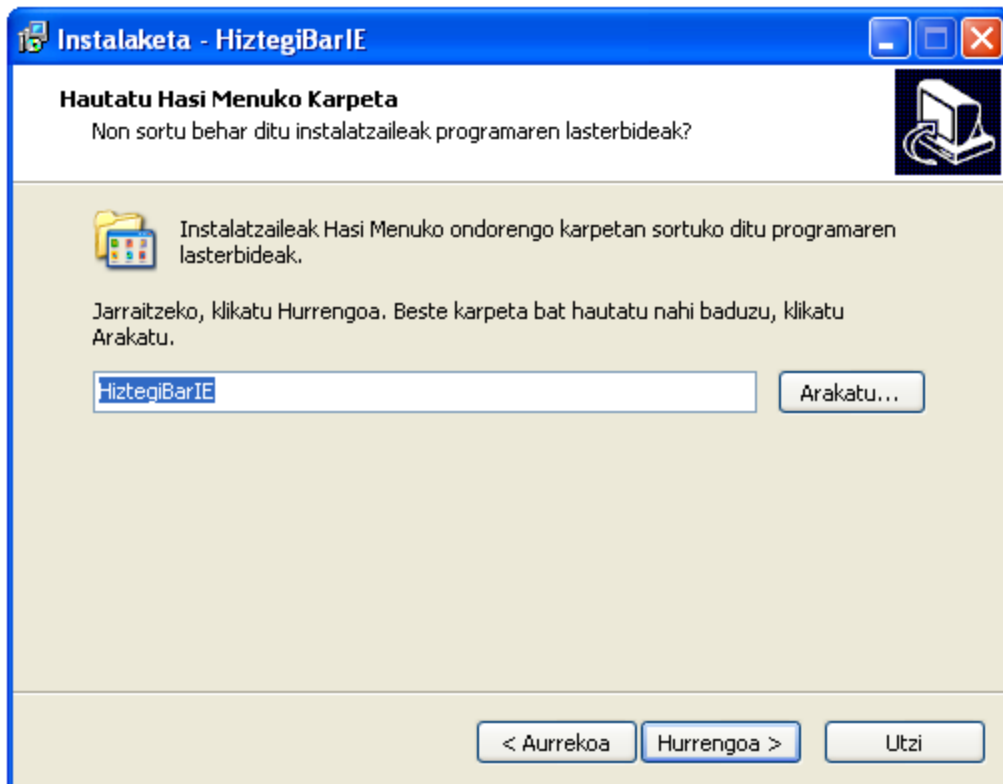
Instalaketa - HiztegiBarIE

Hautatu Hasi Menuko Karpeta
Non sortu behar ditu instalatzaileak programaren lasterbideak?

Instalatzaileak Hasi Menuko ondorengo karpetan sortuko ditu programaren lasterbideak.

Jarraitzeko, klikatu Hurrengoa. Beste karpeta bat hautatu nahi baduzu, klikatu Arakatu.

HiztegiBarIE

Arakatu...

< Aurrekoa

Hurrengoa >

Utzi